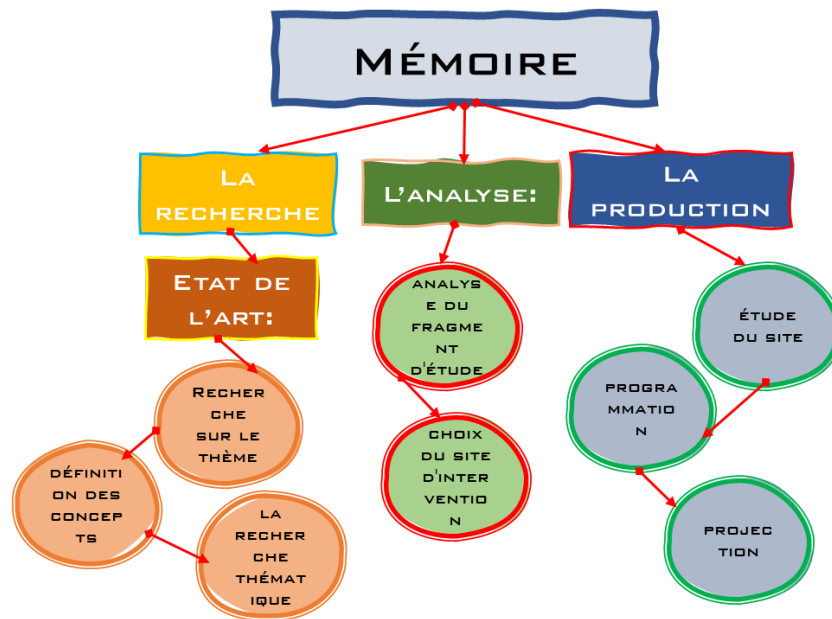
Mémoire

La recherche

Etat de l'art:

Recherche sur le thème

définition des concepts

la recherche thématique

L'analyse:

analyse du fragment d'étude

choix du site d'intervention

La production

étude du site

programmation

projection